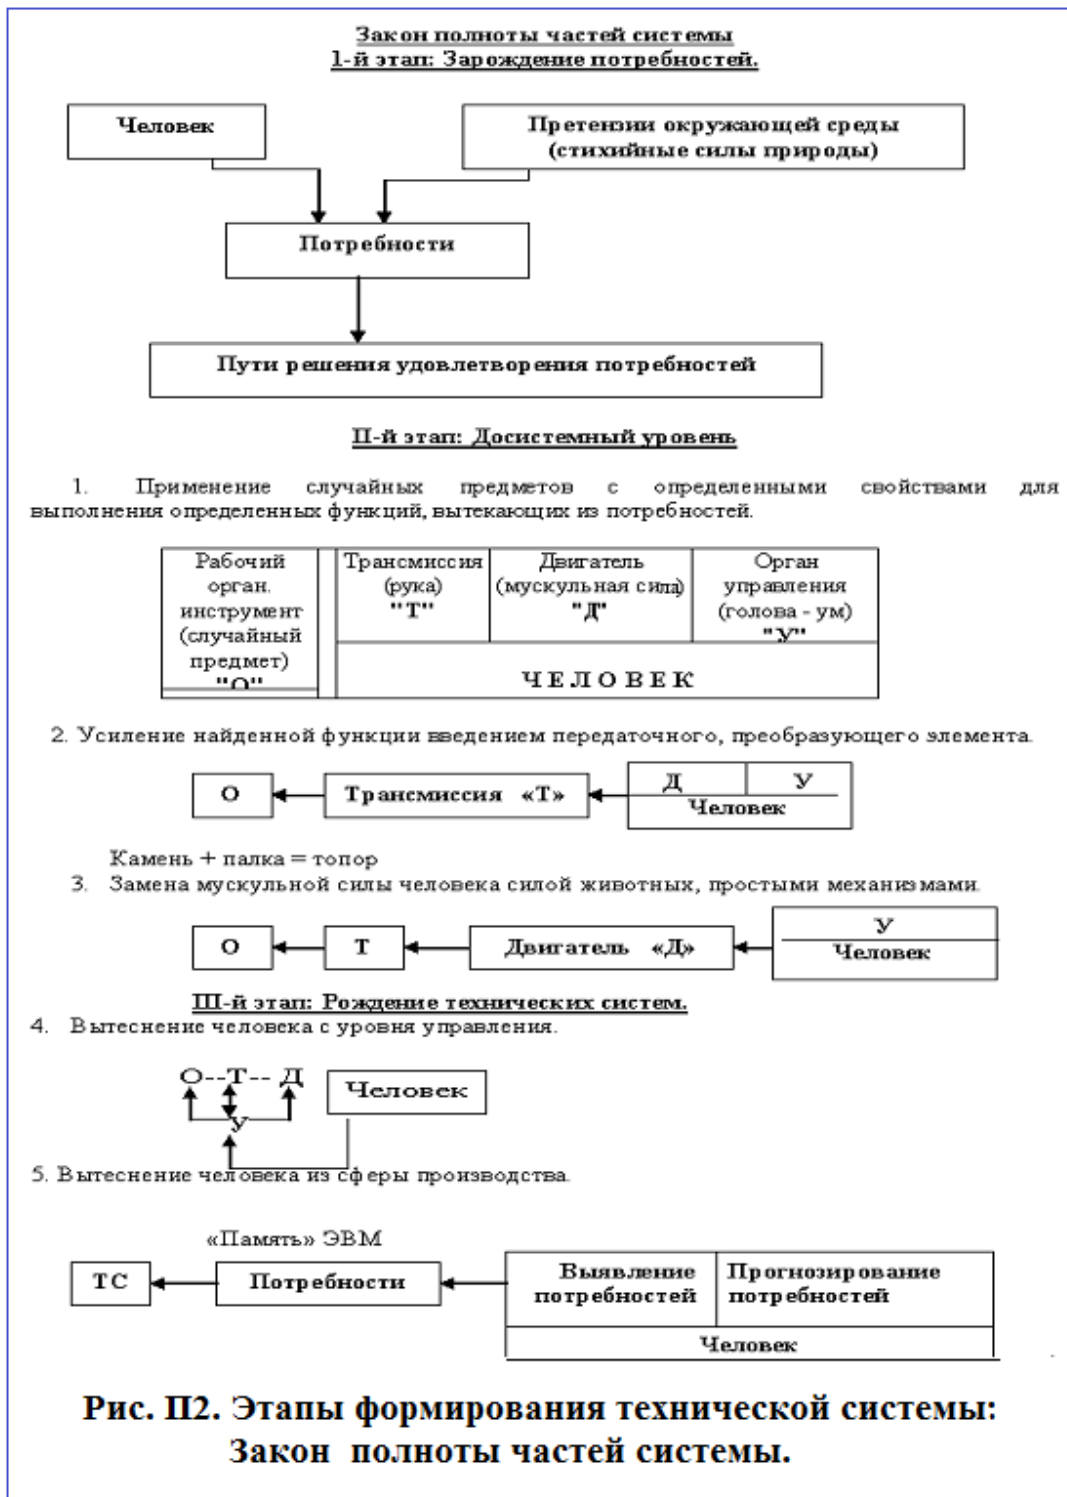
Закон полноты частей системы
1-й этап: Зарождение потребностей.

Человек

Претензии окружающей среды (стихийные силы природы)

Потребности

Пути решения удовлетворения потребностей

II-й этап: Досистемный уровень

1. Применение случайных предметов с определенными свойствами для выполнения определенных функций, вытекающих из потребностей.

| Рабочий орган. инструмент (случайный предмет) "О" | Трансмиссия (рука) "Т" | Двигатель (мускульная сила) "Д" | Орган управления (голова - ум) "У" |
|---|---|---|---|
| | ЧЕЛОВЕК | | |

2. Усиление найденной функции введением передаточного, преобразующего элемента.

О ← Трансмиссия «Т» ← Д У Человек

Камень + палка = топор

3. Замена мускульной силы человека силой животных, простыми механизмами.

О ← Т ← Двигатель «Д» ← У Человек

III-й этап: Рождение технических систем.

4. Вытеснение человека с уровня управления.

О--Т-- Д
У
Человек

5. Вытеснение человека из сферы производства.

«Память» ЭВМ

ТС ← Потребности ← Выявление потребностей | Прогнозирование потребностей | Человек

Рис. П2. Этапы формирования технической системы: Закон полноты частей системы.